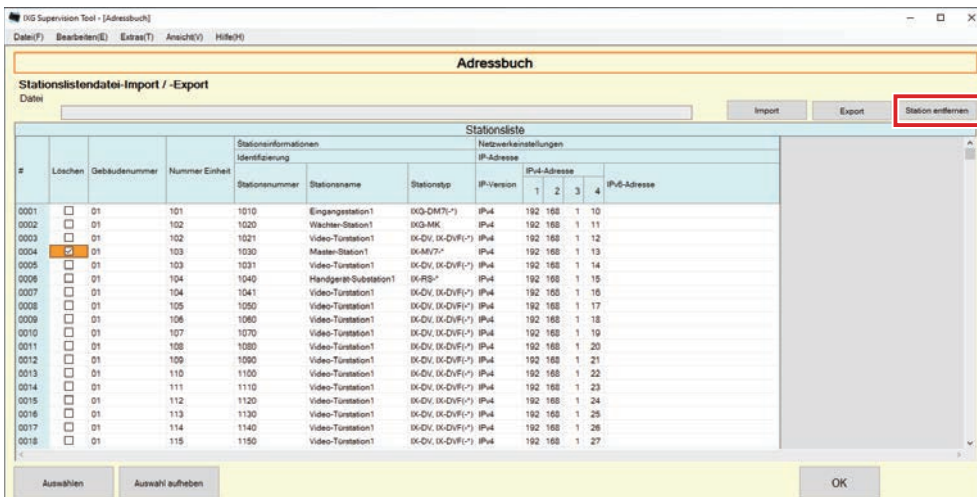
IXG Supervision Tool - [Adressbuch]

Datei(F) Bearbeiten(E) Extras(T) Ansicht(V) Hilfe(H)

Adressbuch

Stationslistendatei-Import / -Export

Datei

Import Export Station entfernen

Stationsliste

| # | Löschen | Gebäudenummer | Nummer Einheit | Stationsnummer | Stationsname | Stationstyp | IP-Version | 1 | 2 | 3 | 4 | IPv6-Adresse |
|---|---|---|---|---|---|---|---|---|---|---|---|---|
| | | | | Stationsinformationen | | | Netzwerkeinstellungen | | | | | |
| | | | | Identifizierung | | | IP-Adresse | | | | | |
| | | | | | | | | IPv4-Adresse | | | | |
| 0001 | ☐ | 01 | 101 | 1010 | Eingangsstation1 | IXG-DM7(-*) | IPv4 | 192 | 168 | 1 | 10 | |
| 0002 | ☐ | 01 | 102 | 1020 | Wächter-Station1 | IXG-MK | IPv4 | 192 | 168 | 1 | 11 | |
| 0003 | ☐ | 01 | 102 | 1021 | Video-Türstation1 | IX-DV, IX-DVF(-*) | IPv4 | 192 | 168 | 1 | 12 | |
| 0004 | ☑ | 01 | 103 | 1030 | Master-Station1 | IX-MV7-* | IPv4 | 192 | 168 | 1 | 13 | |
| 0005 | ☐ | 01 | 103 | 1031 | Video-Türstation1 | IX-DV, IX-DVF(-*) | IPv4 | 192 | 168 | 1 | 14 | |
| 0006 | ☐ | 01 | 104 | 1040 | Handgerät-Substation1 | IX-RS-* | IPv4 | 192 | 168 | 1 | 15 | |
| 0007 | ☐ | 01 | 104 | 1041 | Video-Türstation1 | IX-DV, IX-DVF(-*) | IPv4 | 192 | 168 | 1 | 16 | |
| 0008 | ☐ | 01 | 105 | 1050 | Video-Türstation1 | IX-DV, IX-DVF(-*) | IPv4 | 192 | 168 | 1 | 17 | |
| 0009 | ☐ | 01 | 106 | 1060 | Video-Türstation1 | IX-DV, IX-DVF(-*) | IPv4 | 192 | 168 | 1 | 18 | |
| 0010 | ☐ | 01 | 107 | 1070 | Video-Türstation1 | IX-DV, IX-DVF(-*) | IPv4 | 192 | 168 | 1 | 19 | |
| 0011 | ☐ | 01 | 108 | 1080 | Video-Türstation1 | IX-DV, IX-DVF(-*) | IPv4 | 192 | 168 | 1 | 20 | |
| 0012 | ☐ | 01 | 109 | 1090 | Video-Türstation1 | IX-DV, IX-DVF(-*) | IPv4 | 192 | 168 | 1 | 21 | |
| 0013 | ☐ | 01 | 110 | 1100 | Video-Türstation1 | IX-DV, IX-DVF(-*) | IPv4 | 192 | 168 | 1 | 22 | |
| 0014 | ☐ | 01 | 111 | 1110 | Video-Türstation1 | IX-DV, IX-DVF(-*) | IPv4 | 192 | 168 | 1 | 23 | |
| 0015 | ☐ | 01 | 112 | 1120 | Video-Türstation1 | IX-DV, IX-DVF(-*) | IPv4 | 192 | 168 | 1 | 24 | |
| 0016 | ☐ | 01 | 113 | 1130 | Video-Türstation1 | IX-DV, IX-DVF(-*) | IPv4 | 192 | 168 | 1 | 25 | |
| 0017 | ☐ | 01 | 114 | 1140 | Video-Türstation1 | IX-DV, IX-DVF(-*) | IPv4 | 192 | 168 | 1 | 26 | |
| 0018 | ☐ | 01 | 115 | 1150 | Video-Türstation1 | IX-DV, IX-DVF(-*) | IPv4 | 192 | 168 | 1 | 27 | |

Auswählen Auswahl aufheben OK